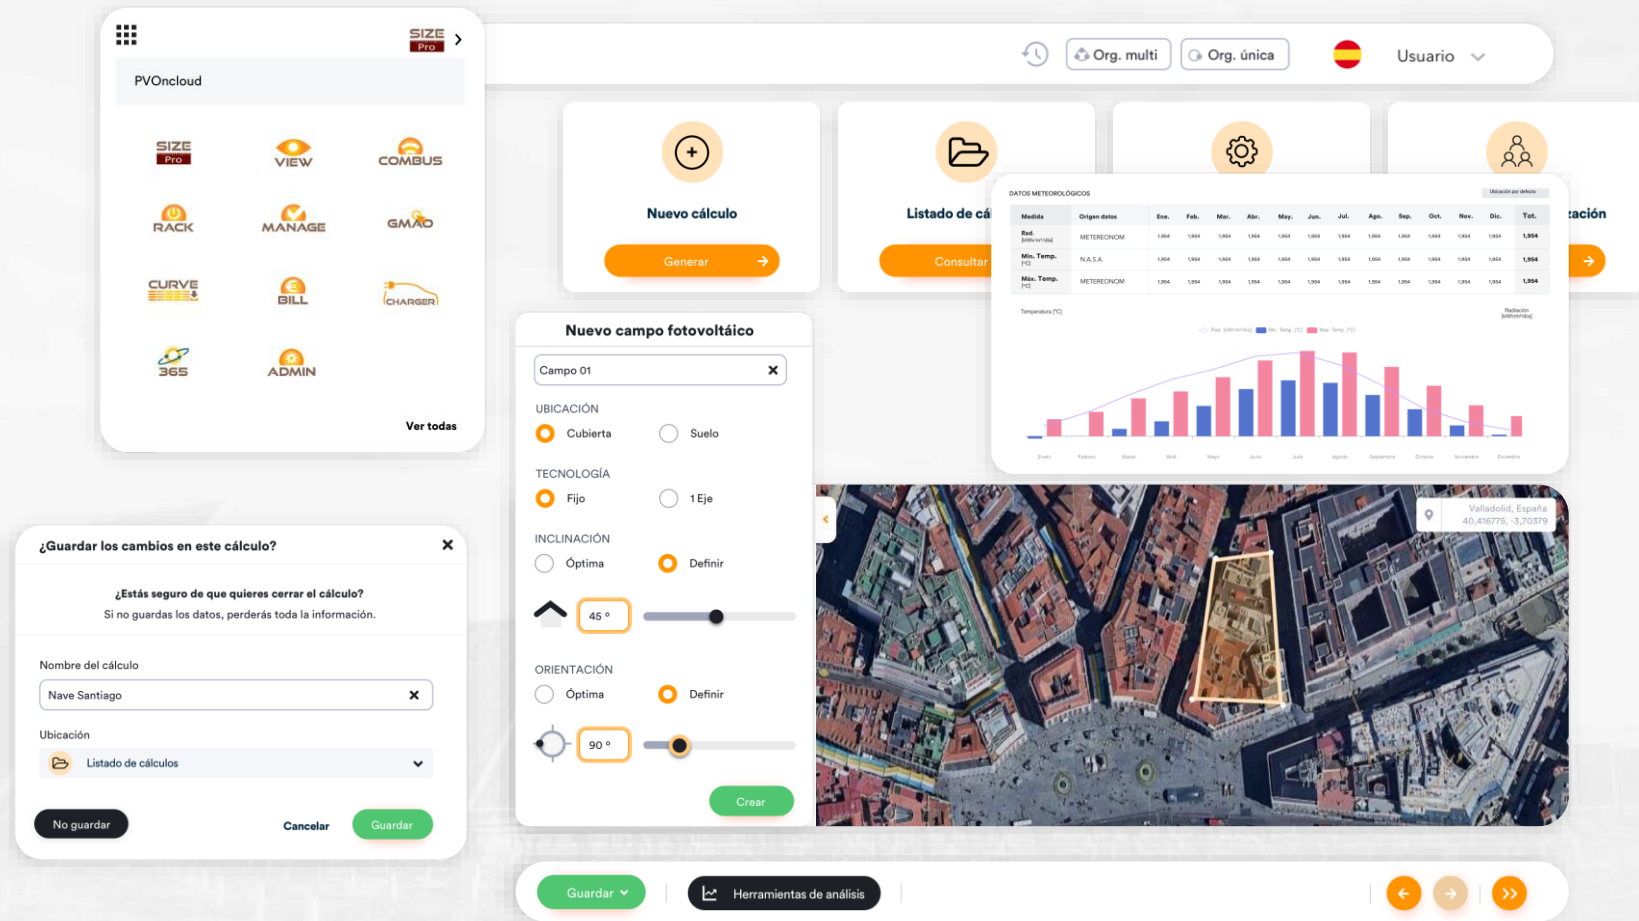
SIZE Pro

PVOncloud

SIZE Pro
VIEW
COMBUS
RACK
MANAGE
GMAO
CURVE
BILL
CHARGER
365
ADMIN

Ver todas

Org. multi
Org. única
Usuario

Nuevo cálculo
Generar

Listado de cá
Consultar

ación

DATOS METEOROLÓGICOS

| Medida | Origen datos | Ene. | Feb. | Mar. | Abr. | May. | Jun. | Jul. | Ago. | Sep. | Oct. | Nov. | Dic. | Tot. |
|---|---|---|---|---|---|---|---|---|---|---|---|---|---|---|
| Rad. | METEREONOM | 1,954 | 1,954 | 1,954 | 1,954 | 1,954 | 1,954 | 1,954 | 1,954 | 1,954 | 1,954 | 1,954 | 1,954 | 1,954 |
| Min. Temp. | N.A.S.A. | 1,954 | 1,954 | 1,954 | 1,954 | 1,954 | 1,954 | 1,954 | 1,954 | 1,954 | 1,954 | 1,954 | 1,954 | 1,954 |
| Máx. Temp. | METEREONOM | 1,954 | 1,954 | 1,954 | 1,954 | 1,954 | 1,954 | 1,954 | 1,954 | 1,954 | 1,954 | 1,954 | 1,954 | 1,954 |

Temperatura [ºC]
Radiación

Nuevo campo fotovoltáico
Campo 01
UBICACIÓN
Cubierta
Suelo
TECNOLOGÍA
Fijo
1 Eje
INCLINACIÓN
Óptima
Definir
45 º
ORIENTACIÓN
Óptima
Definir
90 º
Crear

Valladolid, España
40,416775, -3,70379

¿Guardar los cambios en este cálculo?
¿Estás seguro de que quieres cerrar el cálculo?
Si no guardas los datos, perderás toda la información.
Nombre del cálculo
Nave Santiago
Ubicación
Listado de cálculos
No guardar
Cancelar
Guardar

Guardar
Herramientas de análisis